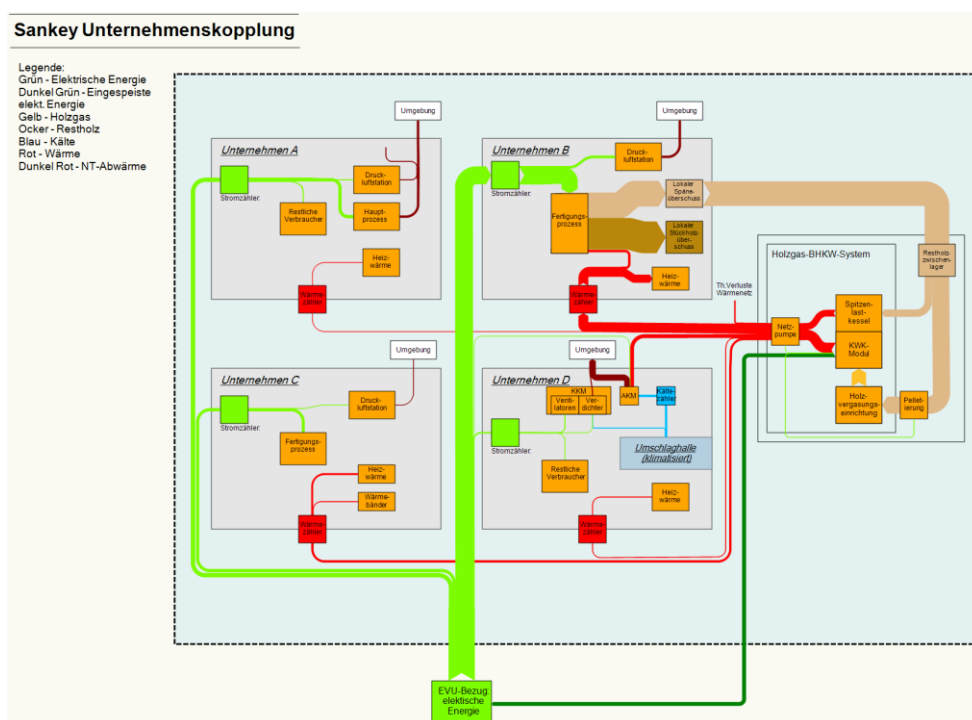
Sankey Unternehmenskopplung

Legende:
Grün - Elektrische Energie
Dunkel Grün - Eingespeiste elekt. Energie
Gelb - Holzgas
Ocker - Restholz
Blau - Kälte
Rot - Wärme
Dunkel Rot - NT-Abwärme

Umgebung

Unternehmen A

Stromzähler

Druckluftstation

Restliche Verbraucher

Hauptprozess

Heizwärme

Wärmezähler

Umgebung

Unternehmen B

Stromzähler

Druckluftstation

Fertigungsprozess

Lokaler Späneüberschuss

Lokaler Stückholzüberschuss

Heizwärme

Wärmezähler

Th.Verluste Wärmenetz

Holzgas-BHKW-System

Restholzzwischenlager

Netzpumpe

Spitzenlastkessel

KWK-Modul

Holzvergasungseinrichtung

Pelletierung

Umgebung

Unternehmen C

Stromzähler

Druckluftstation

Fertigungsprozess

Heizwärme

Wärmebänder

Wärmezähler

Umgebung

Unternehmen D

KKM

Ventilatoren

Verdichter

AKM

Kältezähler

Umschlaghalle (klimatisiert)

Stromzähler

Restliche Verbraucher

Heizwärme

Wärmezähler

EVU-Bezug elektische Energie